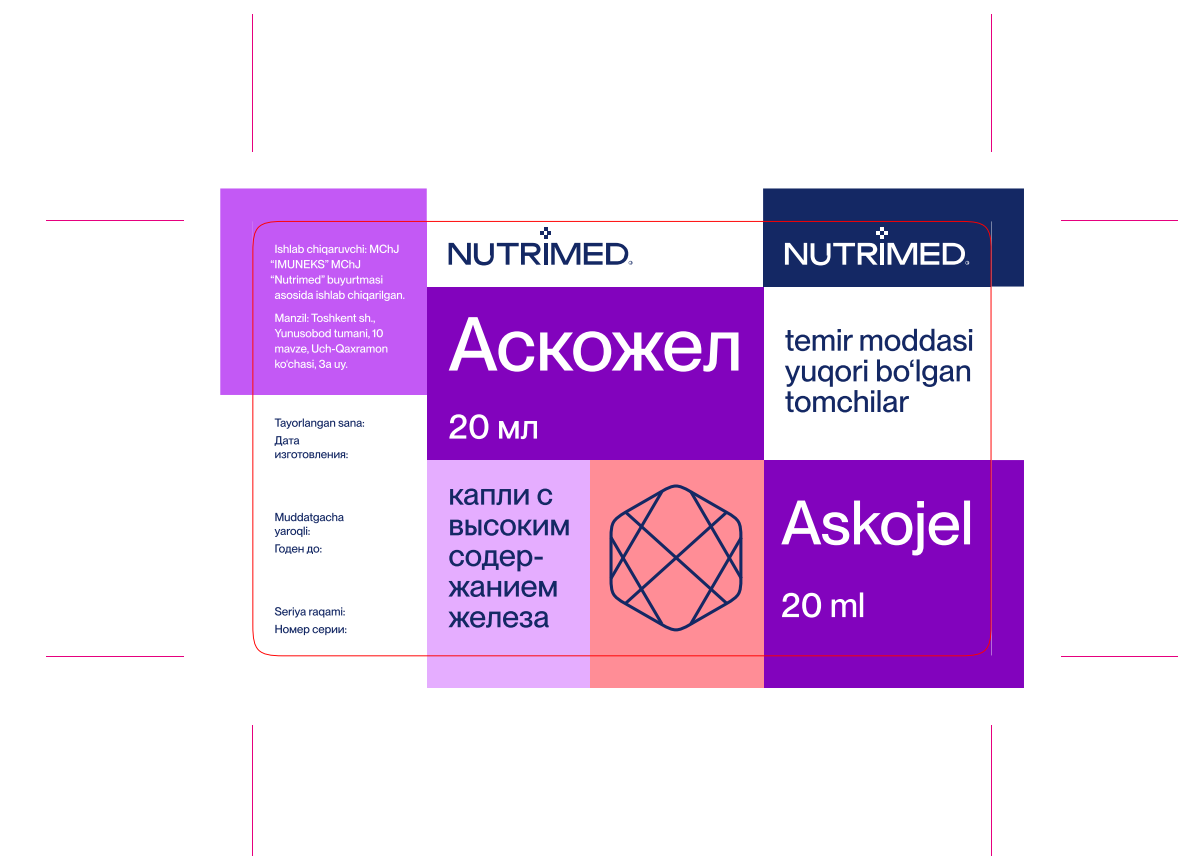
Ishlab chiqaruvchi: MChJ "IMUNEKS" MChJ "Nutrimed" buyurtmasi asosida ishlab chiqarilgan.

Manzil: Toshkent sh., Yunusobod tumani, 10 mavze, Uch-Qaxramon ko'chasi, 3a uy.

Tayorlangan sana:
Дата изготовления:

Muddatgacha yaroqli:
Годен до:

Seriya raqami:
Номер серии:

NUTRIMED

Аскожел

20 мл

капли с высоким содержанием железа

NUTRIMED

temir moddasi yuqori bo'lgan tomchilar

Askojel

20 ml